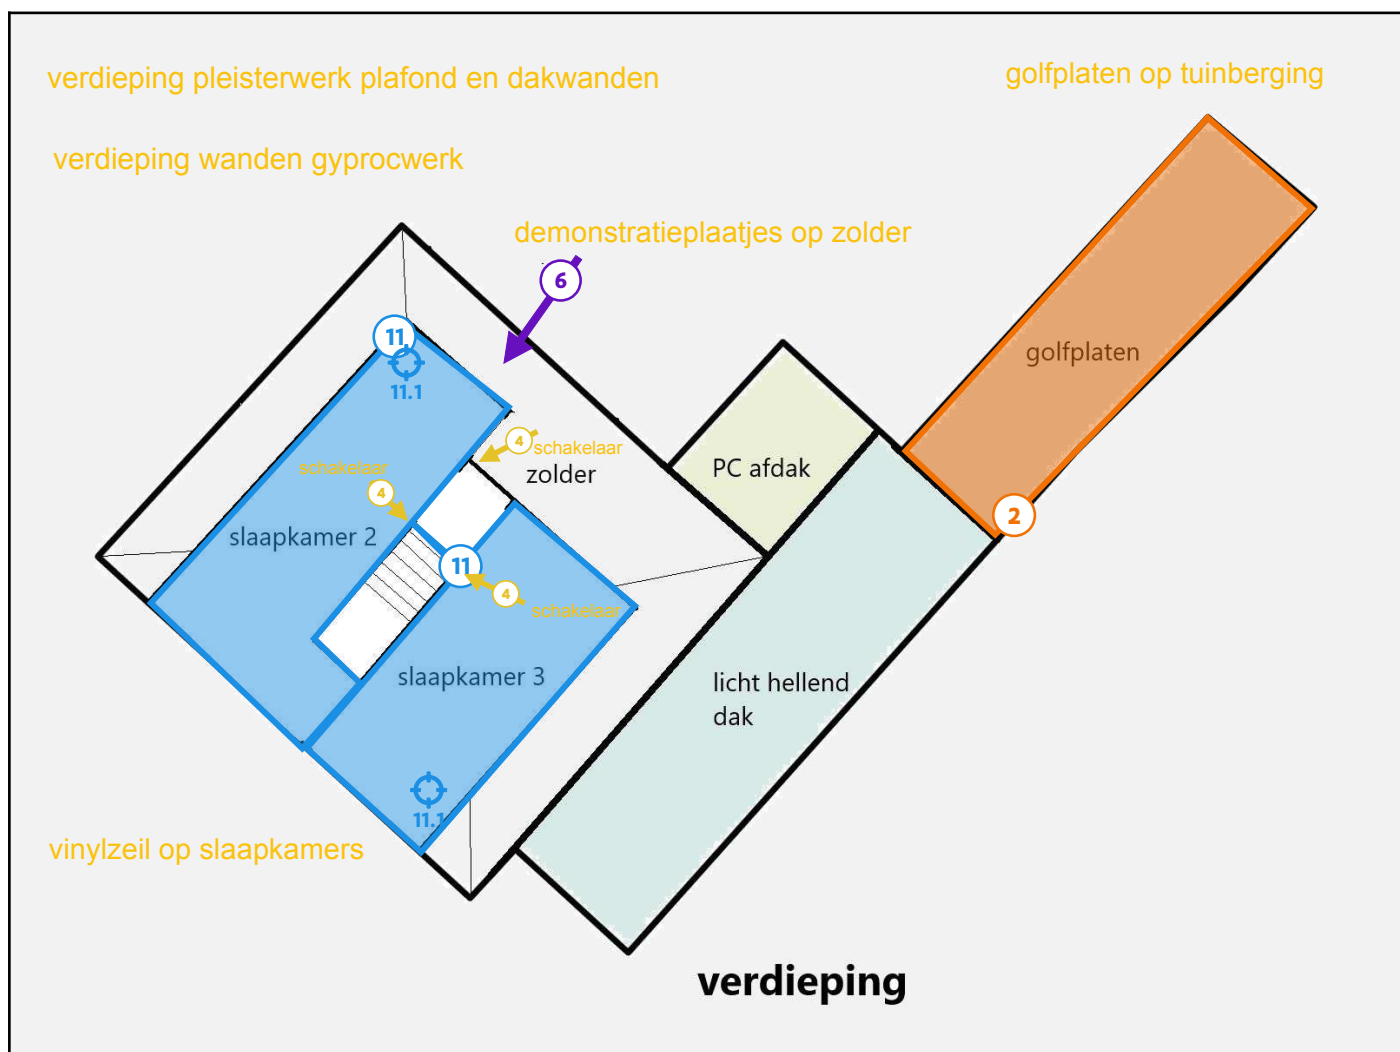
verdieping pleisterwerk plafond en dakwanden

golfplaten op tuinberging

verdieping wanden gyprocwerk

demonstratieplaatjes op zolder

6

11

11.1

4

schakelaar

zolder

schakelaar

4

PC afdak

golfplaten

slaapkamer 2

11

4

schakelaar

2

slaapkamer 3

licht hellend dak

11.1

vinylzeil op slaapkamers

verdieping